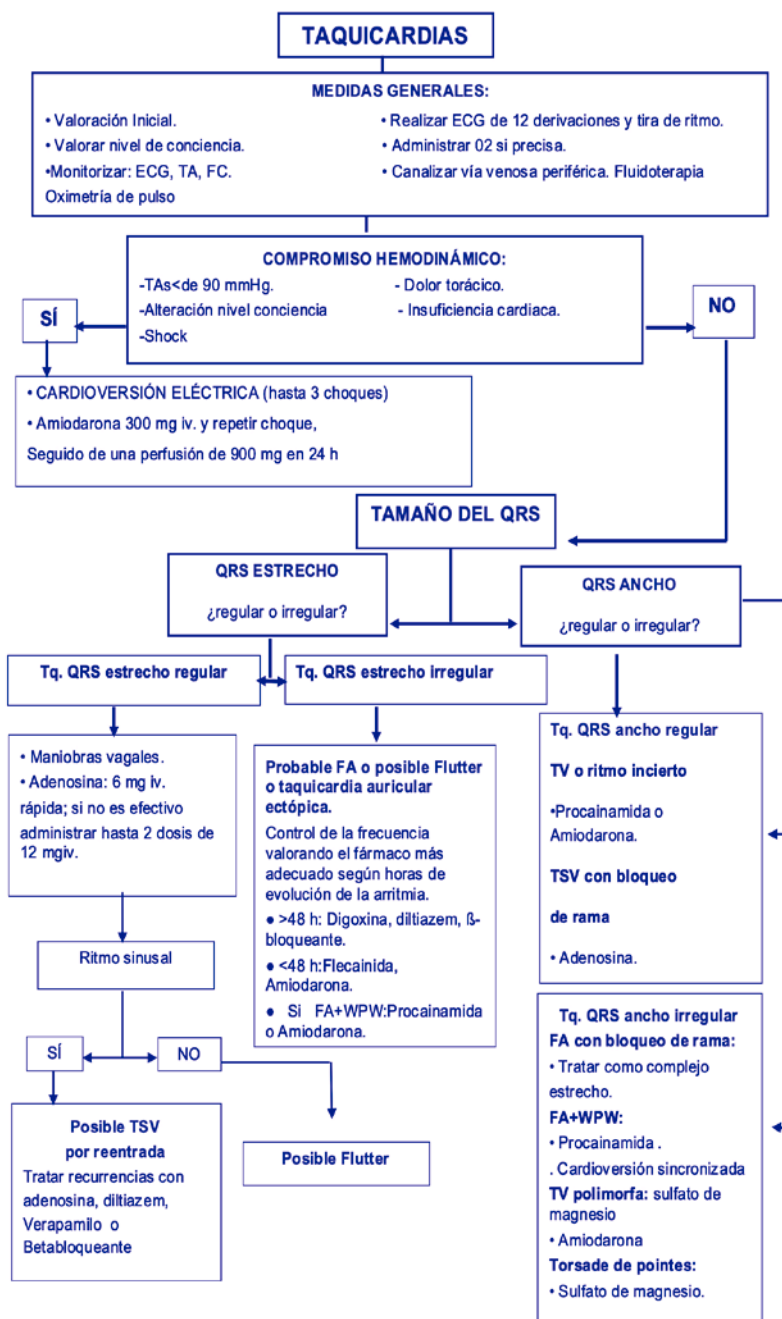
TAQUICARDIAS

MEDIDAS GENERALES:

• Valoración Inicial.
• Valorar nivel de conciencia.
•Monitorizar: ECG, TA, FC.
Oximetría de pulso

• Realizar ECG de 12 derivaciones y tira de ritmo.
• Administrar 02 si precisa.
• Canalizar vía venosa periférica. Fluidoterapia

COMPROMISO HEMODINÁMICO:

-TAs< de 90 mmHg.
-Alteración nivel conciencia
-Shock

- Dolor torácico.
- Insuficiencia cardiaca.

SÍ

NO

• CARDIOVERSIÓN ELÉCTRICA (hasta 3 choques)
• Amiodarona 300 mg iv. y repetir choque,
Seguido de una perfusión de 900 mg en 24 h

TAMAÑO DEL QRS

QRS ESTRECHO
¿regular o irregular?

QRS ANCHO
¿regular o irregular?

Tq. QRS estrecho regular

Tq. QRS estrecho irregular

• Maniobras vagales.
• Adenosina: 6 mg iv. rápida; si no es efectivo administrar hasta 2 dosis de 12 mgiv.

Probable FA o posible Flutter o taquicardia auricular ectópica.
Control de la frecuencia valorando el fármaco más adecuado según horas de evolución de la arritmia.
● >48 h: Digoxina, diltiazem, ß-bloqueante.
● <48 h:Flecainida, Amiodarona.
● Si FA+WPW:Procainamida o Amiodarona.

Tq. QRS ancho regular
TV o ritmo incierto
•Procainamida o Amiodarona.
TSV con bloqueo de rama
• Adenosina.

Ritmo sinusal

SÍ

NO

Posible TSV por reentrada
Tratar recurrencias con adenosina, diltiazem, Verapamilo o Betabloqueante

Posible Flutter

Tq. QRS ancho irregular
FA con bloqueo de rama:
• Tratar como complejo estrecho.
FA+WPW:
• Procainamida .
. Cardioversión sincronizada
TV polimorfa: sulfato de magnesio
• Amiodarona
Torsade de pointes:
• Sulfato de magnesio.